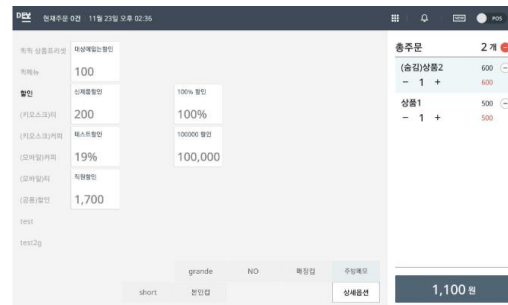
미벽 현재주문 0건 11월 23일 오후 02:36

POS

직접 상품프리셋
카테뉴
할인
(키오스크)티
(키오스크)커피
(모바일)커피
(모바일)티
(공통)할인
test
test2g

재생에밀는할인
100

신제품할인
200

100% 할인
100%

테스트할인
19%

100000 할인
100,000

직원할인
1,700

grande
NO
화장컵
주방메모
short
본인컵
상세옵션

총주문
2 개
(숨김)상품2
600
− 1 +
600
상품1
500
− 1 +
500

1,100 원